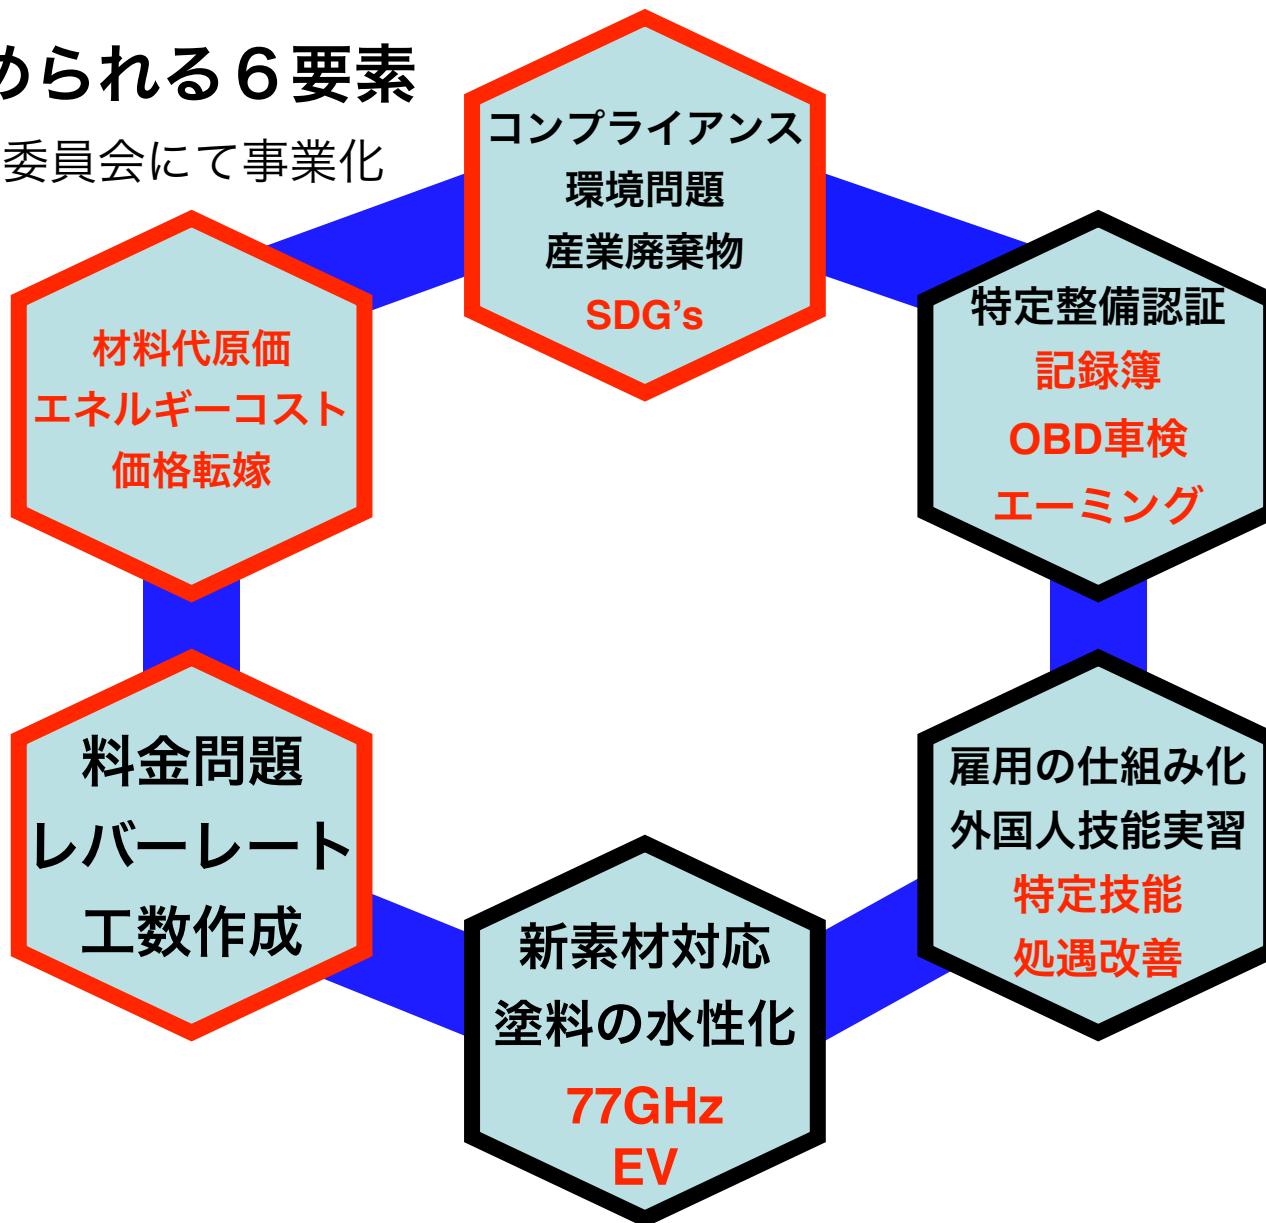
められる６要素
委員会にて事業化

コンプライアンス
環境問題
産業廃棄物
SDG’s

材料代原価
エネルギーコスト
価格転嫁

特定整備認証
記録簿
OBD車検
エーミング

料金問題
レバーレート
工数作成

雇用の仕組み化
外国人技能実習
特定技能
処遇改善

新素材対応
塗料の水性化
77GHz
EV